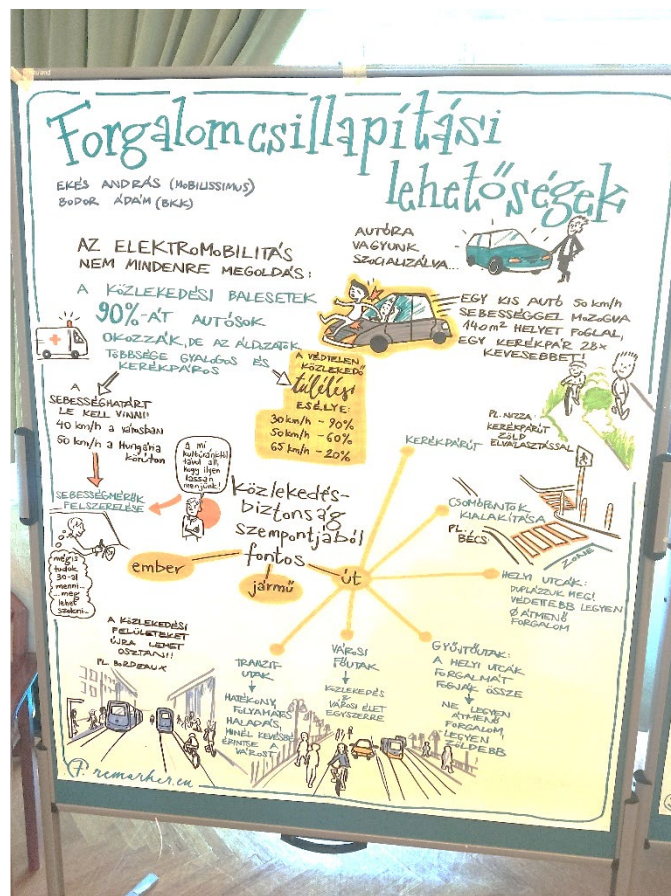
Forgalomcsillapítási lehetőségek

EKÉS ANDRÁS (MOBILISSIMUS)
BODOR ÁDÁM (BKK)

AUTÓRA VAGYUNK SZOCIALIZÁLVA...

AZ ELEKTROMOBILITÁS NEM MINDENRE MEGOLDÁS!

A KÖZLEKEDÉSI BALESETEK 90%-ÁT AUTÓSOK OKOZZÁK, DE AZ ÁLDOZATOK TÖBBSÉGE GYALOGOS ÉS KERÉKPÁROS

EGY KIS AUTÓ 50 km/h SEBESSÉGGEL MOZOGVA 140 m² HELYET FOGLAL, EGY KERÉKPÁR 28x KEVESEBBET!

A VÉDTELEN KÖZLEKEDŐ túlélési ESÉLYE:
30 km/h ~ 90%
50 km/h ~ 60%
65 km/h ~ 20%

A SEBESSÉGHATÁRT LE KELL VINNI!
40 km/h a városban
50 km/h a Hungárián körúton

A mi kultúránkhoz távol áll, hogy ilyen lassan menjünk!

SEBESSÉGMÉRŐK FELSZERELÉSE

...mégis tudok 30-al menni... meg lehet szokni...

PL. NIZZA: KERÉKPÁRÚT ZÖLD ELVÁLASZTÁSSAL

KERÉKPÁRÚT

közlekedés-biztonság szempontjából fontos

ember
jármű
út

CSOMÓPONTOK KIALAKÍTÁSA
PL. BÉCS

ZONE

HELYI UTCÁK: DUPLÁZZUK MEG! VÉDETTEBB LEGYEN A ÁTMENŐ FORGALOM

A KÖZLEKEDÉSI FELÜLETEKET ÚJRA LEHET OSZTANI!
PL. BORDEAUX

TRANZIT-UTAK
HATÉKONY, FOLYAMATOS HALADÁS, MINÉL KEVESEBB ÉRINTSE A VÁROST

VÁROSI FŐUTAK
KÖZLEKEDÉS + VÁROSI ÉLET EGYSZERRE

GYŰJTŐUTAK: A HELYI UTCÁK FORGALMÁT FOGJÁK ÖSSZE
NE LEGYEN ÁTMENŐ FORGALOM LEGYEN ZÖLDEBB

remerker.eu